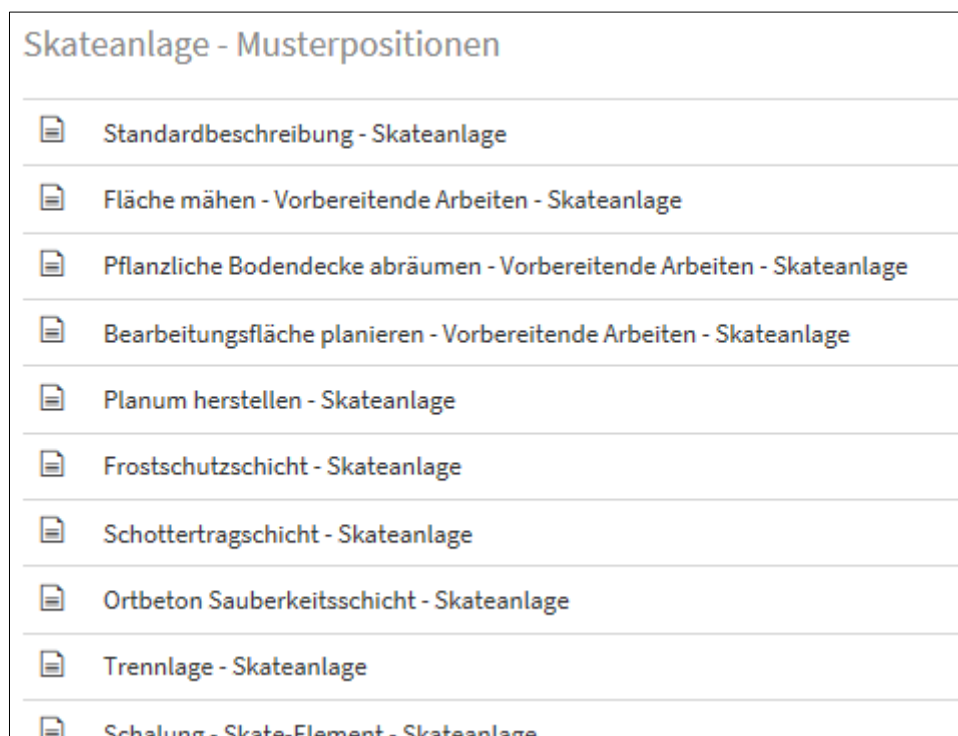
Skateanlage - Musterpositionen

Standardbeschreibung - Skateanlage

Fläche mähen - Vorbereitende Arbeiten - Skateanlage

Pflanzliche Bodendecke abräumen - Vorbereitende Arbeiten - Skateanlage

Bearbeitungsfläche planieren - Vorbereitende Arbeiten - Skateanlage

Planum herstellen - Skateanlage

Frostschutzschicht - Skateanlage

Schottertragschicht - Skateanlage

Ortbeton Sauberkeitsschicht - Skateanlage

Trennlage - Skateanlage

Schalung - Skate-Element - Skateanlage